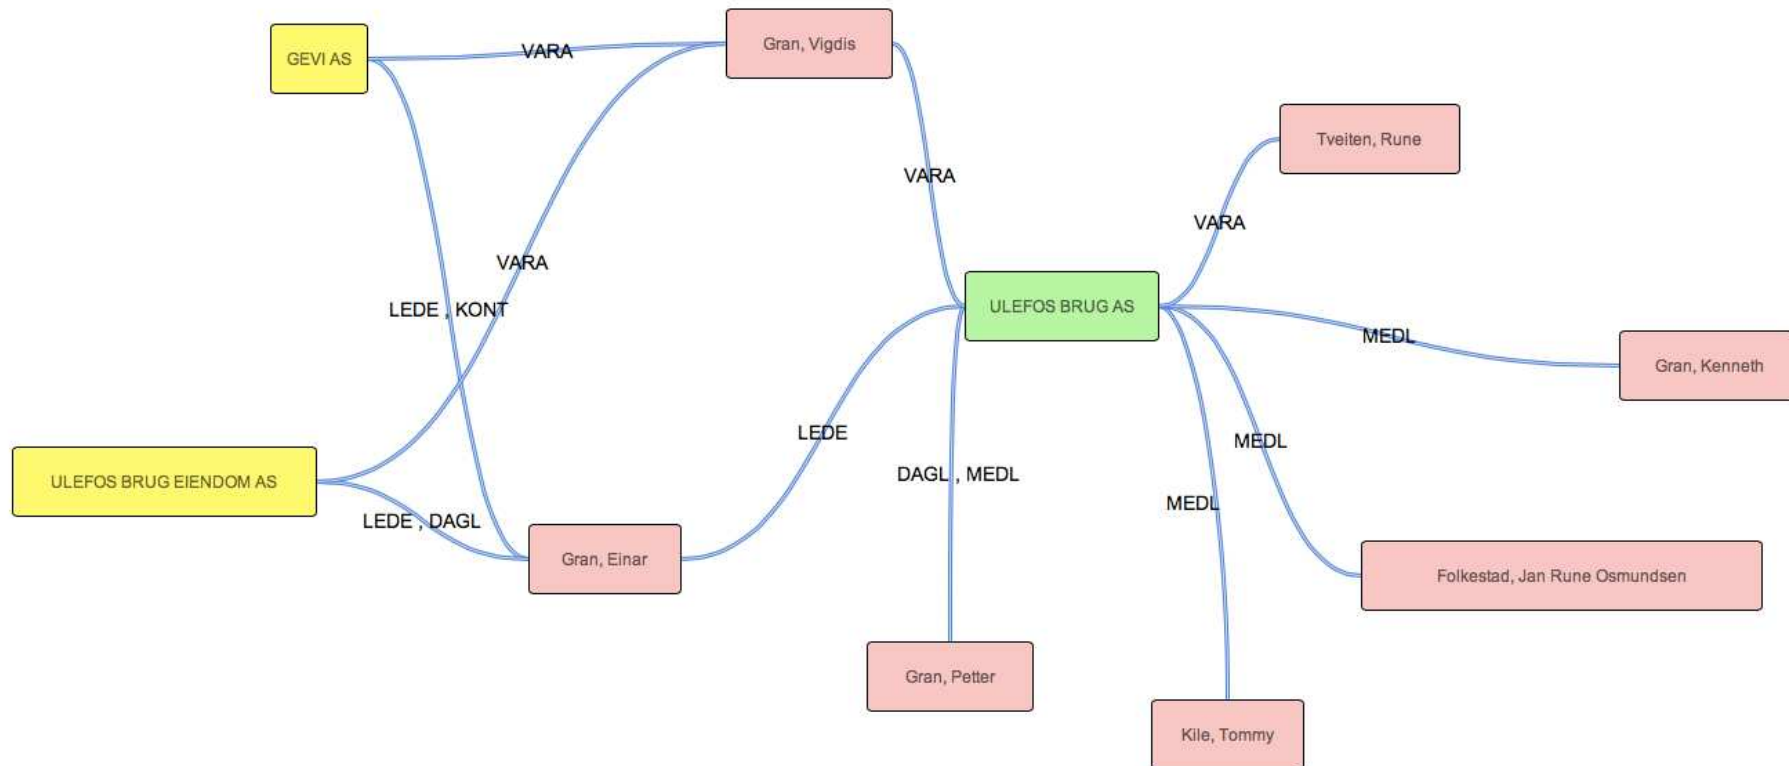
GEVI AS

VARA

Gran, Vigdis

VARA

Tveiten, Rune

VARA

VARA

LEDE , KONT

ULEFOS BRUG AS

MEDL

Gran, Kenneth

LEDE

MEDL

DAGL , MEDL

ULEFOS BRUG EIENDOM AS

MEDL

LEDE , DAGL

Gran, Einar

Folkestad, Jan Rune Osmundsen

Gran, Petter

Kile, Tommy